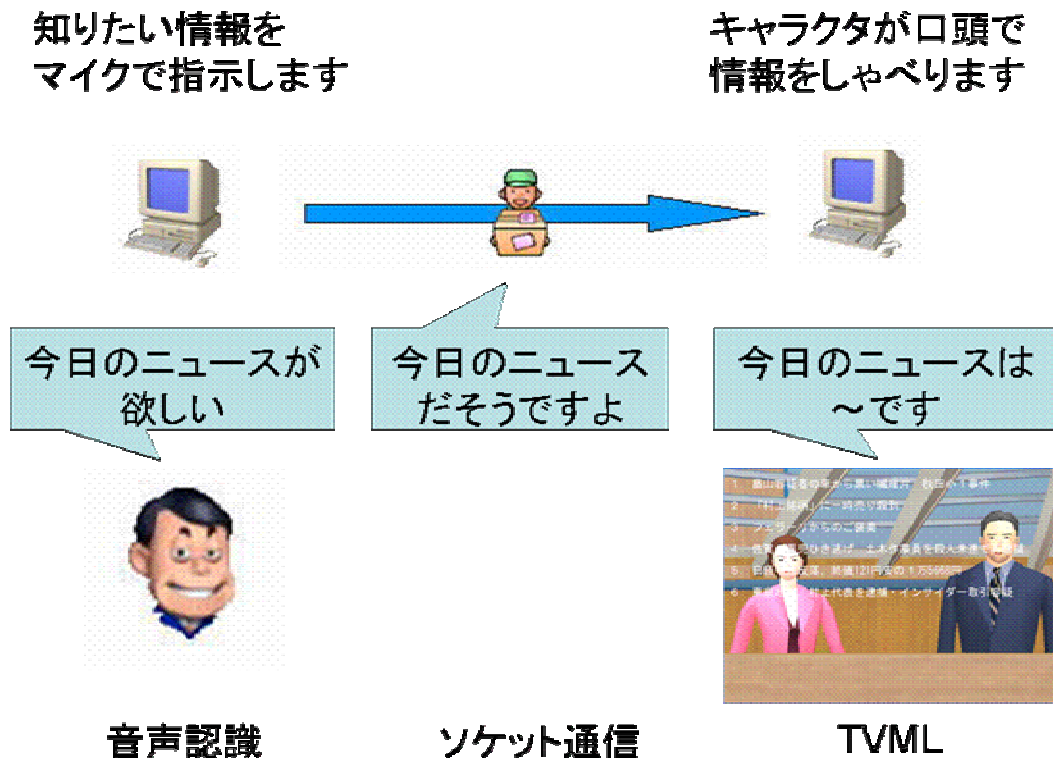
知りたい情報を
マイクで指示します

キャラクタが口頭で
情報をしゃべります

今日のニュースが欲しい

今日のニュースだそうですよ

今日のニュースは～です

1. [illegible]
2. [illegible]
3. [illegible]
4. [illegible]
5. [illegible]
6. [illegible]

音声認識

ソケット通信

TVML